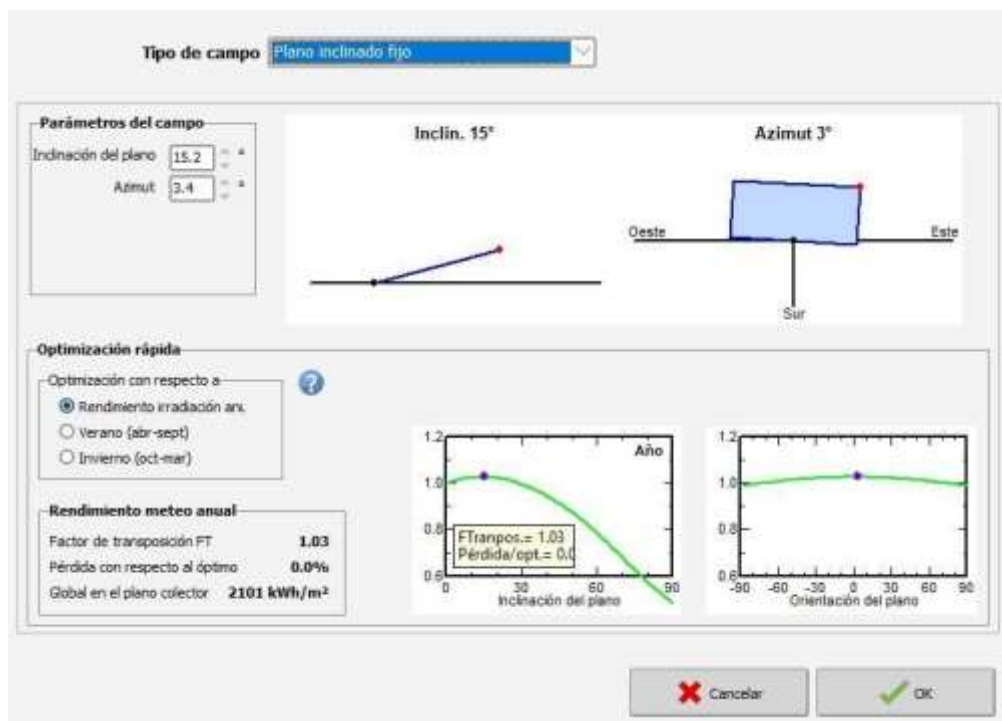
Tipo de campo Plano inclinado fijo

Parámetros del campo

Inclinación del plano 15.2 °

Azimut 3.4 °

Inclin. 15°

Azimut 3°

Oeste

Este

Sur

Optimización rápida

Optimización con respecto a

Rendimiento irradiación anu.

Verano (abr-sept)

Invierno (oct-mar)

Rendimiento meteo anual

Factor de transposición FT 1.03

Pérdida con respecto al óptimo 0.0%

Global en el plano colector 2101 kWh/m²

1.2

Año

1.0

0.8

0.6

0

30

60

90

FTranpos.= 1.03

Pérdida/opt.= 0.0

Inclinación del plano

1.2

1.0

0.8

0.6

-90

-60

-30

0

30

60

90

Orientación del plano

Cancelar

OK